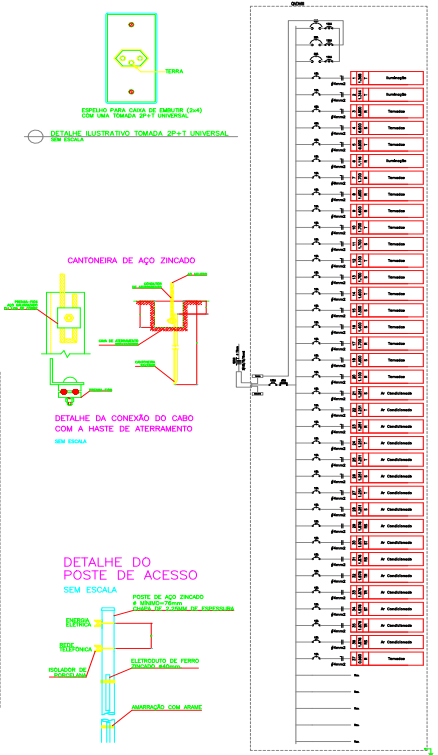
TERRA

ESPELHO PARA CAIXA DE EMBUTIR (2x4) COM UMA TOMADA 2P+T UNIVERSAL

DETALHE ILUSTRATIVO TOMADA 2P+T UNIVERSAL
SEM ESCALA

CANTONEIRA DE AÇO ZINCADO

DETALHE DA CONEXÃO DO CABO COM A HASTE DE ATERRAMENTO
SEM ESCALA

DETALHE DO POSTE DE ACESSO
SEM ESCALA

POSTE DE AÇO ZINCADO
ENERGIA ELÉTRICA
REDE TELEFÔNICA
ISOLADOR DE PORCELANA
ELETRODUTO DE FERRO ZINCADO
AMARRAÇÃO COM ARAME

QUADRO

Iluminação
Iluminação
Tomadas
Tomadas
Tomadas
Iluminação
Iluminação
Tomadas
Tomadas
Tomadas
Tomadas
Tomadas
Tomadas
Tomadas
Tomadas
Tomadas
Tomadas
Tomadas
Tomadas
Ar Condicionado
Ar Condicionado
Ar Condicionado
Ar Condicionado
Ar Condicionado
Ar Condicionado
Ar Condicionado
Ar Condicionado
Ar Condicionado
Ar Condicionado
Ar Condicionado
Ar Condicionado
Ar Condicionado
Ar Condicionado